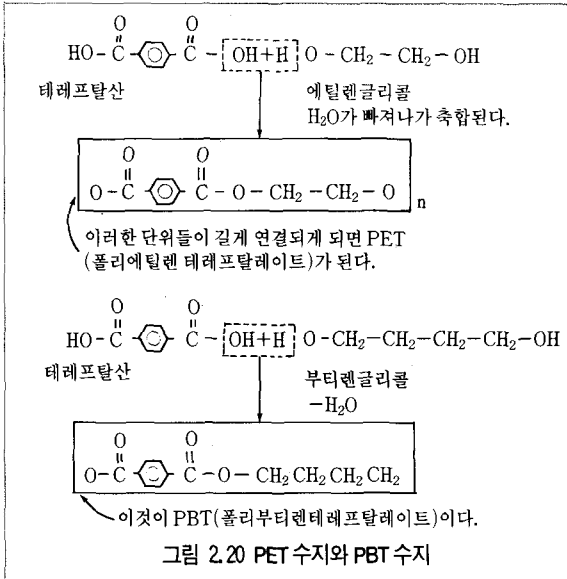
HO - $\overset{O}{\overset{\|}{C}}$ - ⌬ - $\overset{O}{\overset{\|}{C}}$ - OH+H O - $CH_2$ - $CH_2$ - OH

테레프탈산

에틸렌글리콜
$H_2O$가 빠져나가 축합된다.

O - $\overset{O}{\overset{\|}{C}}$ ⌬ $\overset{O}{\overset{\|}{C}}$ - O - $CH_2$ - $CH_2$ - O n

이러한 단위들이 길게 연결되게 되면 PET (폴리에틸렌 테레프탈레이트)가 된다.

HO - $\overset{O}{\overset{\|}{C}}$ ⌬ $\overset{O}{\overset{\|}{C}}$ - OH+H O - $CH_2$ - $CH_2$ - $CH_2$ - $CH_2$ - OH

테레프탈산

부티렌글리콜
$-H_2O$

O - $\overset{O}{\overset{\|}{C}}$ ⌬ $\overset{O}{\overset{\|}{C}}$ - O - $CH_2$ $CH_2$ $CH_2$ $CH_2$

이것이 PBT(폴리부티렌테레프탈레이트)이다.

그림 2.20 PET 수지와 PBT 수지